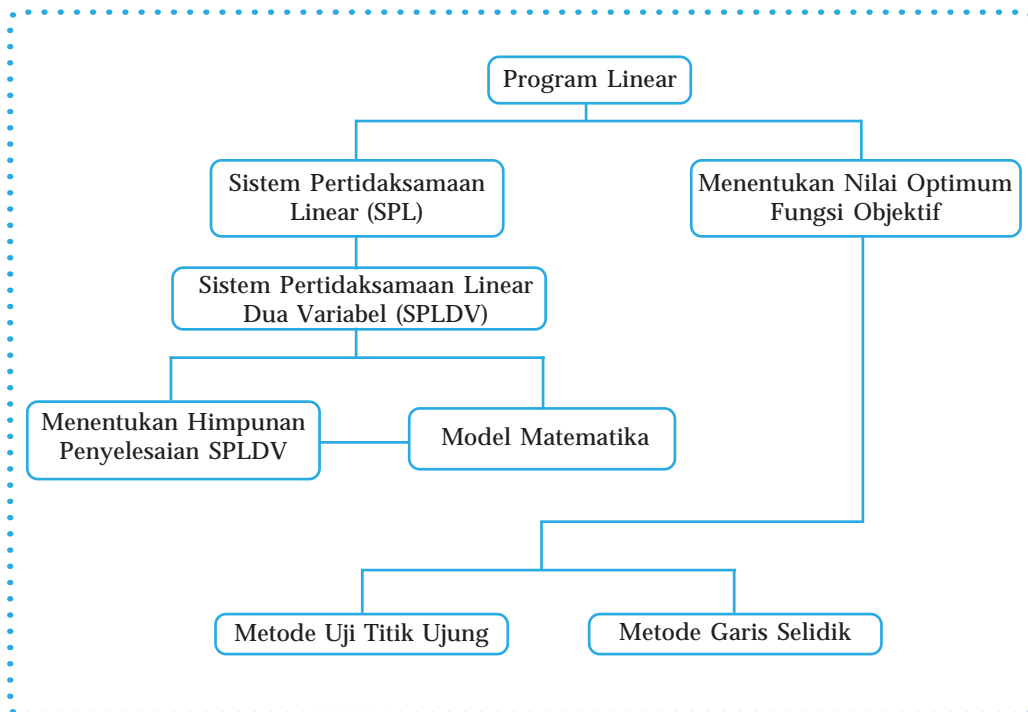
Program Linear

Sistem Pertidaksamaan Linear (SPL)

Menentukan Nilai Optimum Fungsi Objektif

Sistem Pertidaksamaan Linear Dua Variabel (SPLDV)

Menentukan Himpunan Penyelesaian SPLDV

Model Matematika

Metode Uji Titik Ujung

Metode Garis Selidik